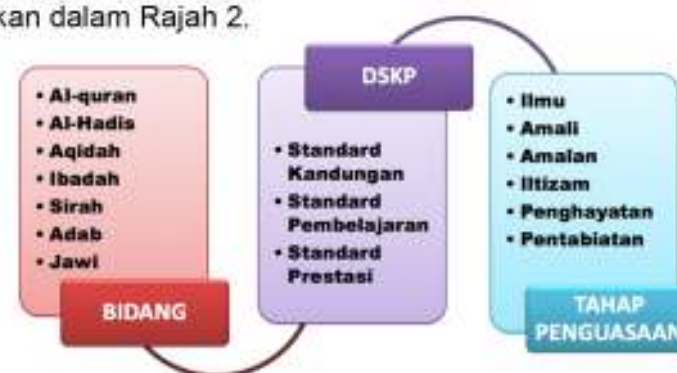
kan dalam Rajah 2.

• Al-quran
• Al-Hadis
• Aqidah
• Ibadah
• Sirah
• Adab
• Jawi

BIDANG

DSKP

• Standard Kandungan
• Standard Pembelajaran
• Standard Prestasi

• Ilmu
• Amali
• Amalan
• Iltizam
• Penghayatan
• Pentabiatan

TAHAP PENGUASAAN